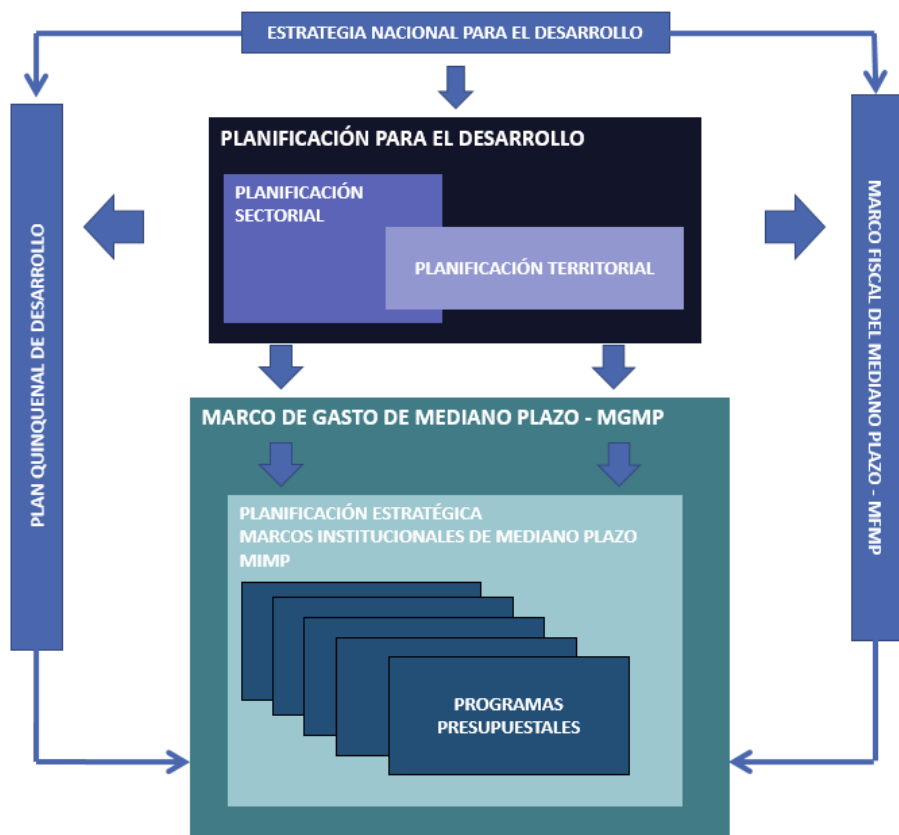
ESTRATEGIA NACIONAL PARA EL DESARROLLO

PLAN QUINQUENAL DE DESARROLLO

PLANIFICACIÓN PARA EL DESARROLLO

PLANIFICACIÓN SECTORIAL

PLANIFICACIÓN TERRITORIAL

MARCO FISCAL DEL MEDIANO PLAZO - MFMP

MARCO DE GASTO DE MEDIANO PLAZO - MGMP

PLANIFICACIÓN ESTRATÉGICA
MARCOS INSTITUCIONALES DE MEDIANO PLAZO MIMP

PROGRAMAS PRESUPUESTALES